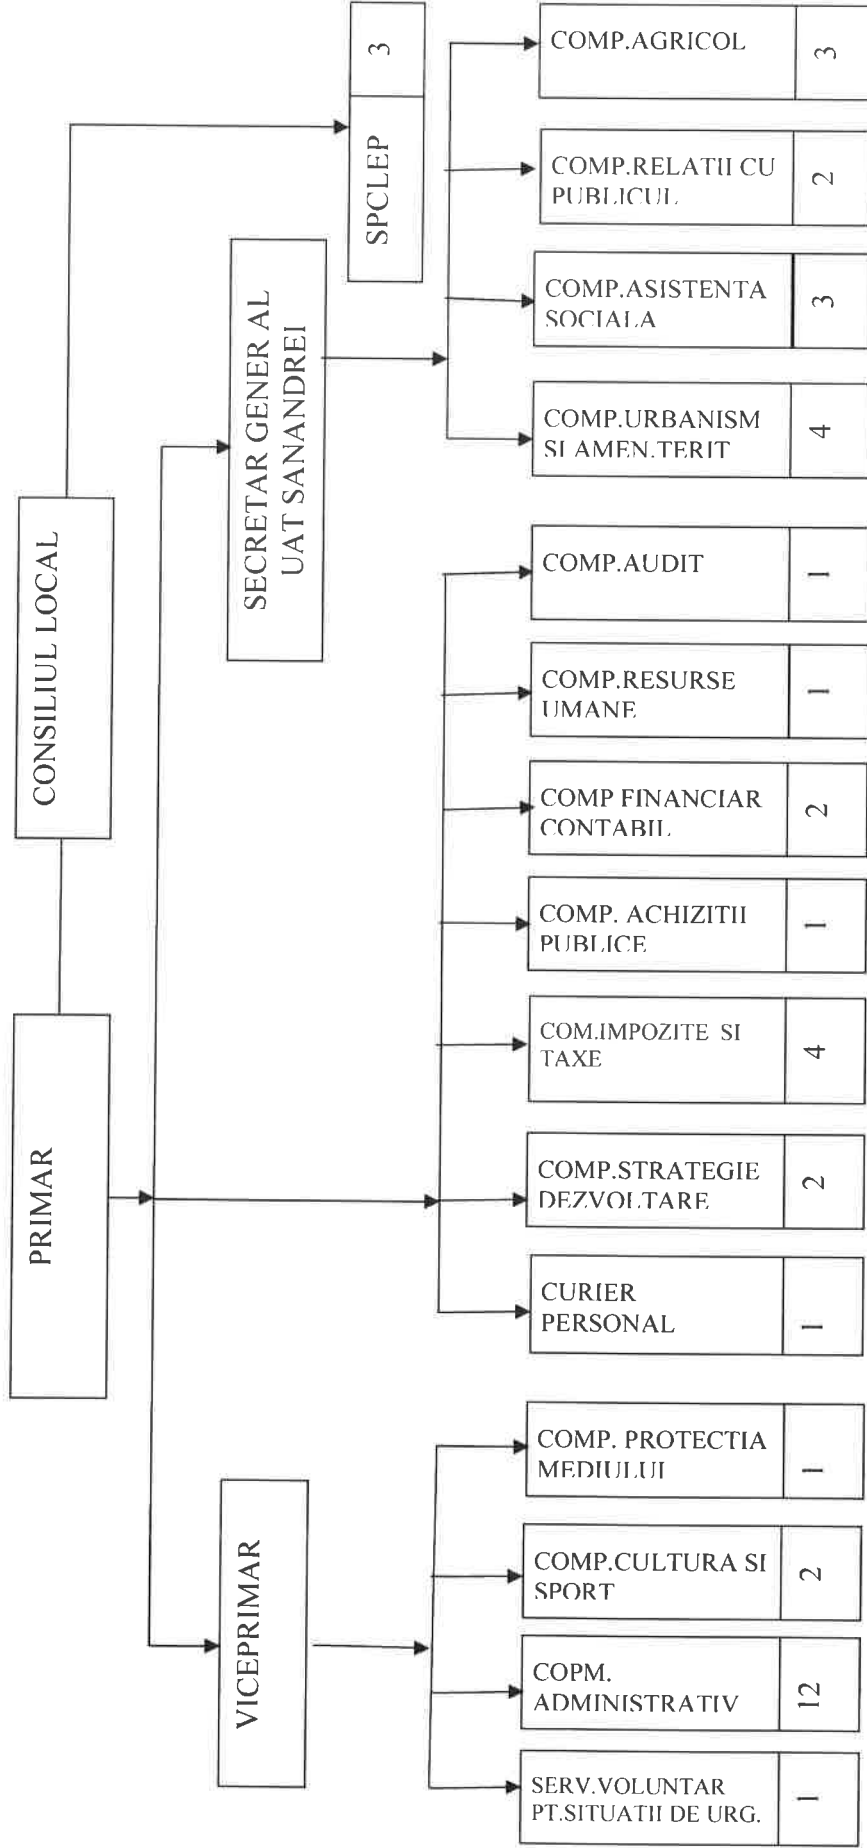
CONSILIUL LOCAL

PRIMAR

SPCLEP
3

SECRETAR GENER AL UAT SANANDREI

VICEPRIMAR

COMP.AGRICOL
3

COMP.RELATII CU PUBLICUL
2

COMP.ASISTENTA SOCIALA
3

COMP.URBANISM SI AMEN.TERIT
4

COMP.AUDIT
1

COMP.RESURSE UMANE
1

COMP FINANCIAR CONTABIL
2

COMP. ACHIZITII PUBLICE
1

COM.IMPOZITE SI TAXE
4

COMP.STRATEGIE DEZVOLTARE
2

CURIER PERSONAL
1

COMP. PROTECTIA MEDIULUI
1

COMP.CULTURA SI SPORT
2

COPM. ADMINISTRATIV
12

SERV.VOLUNTAR PT.SITUATII DE URG.
1